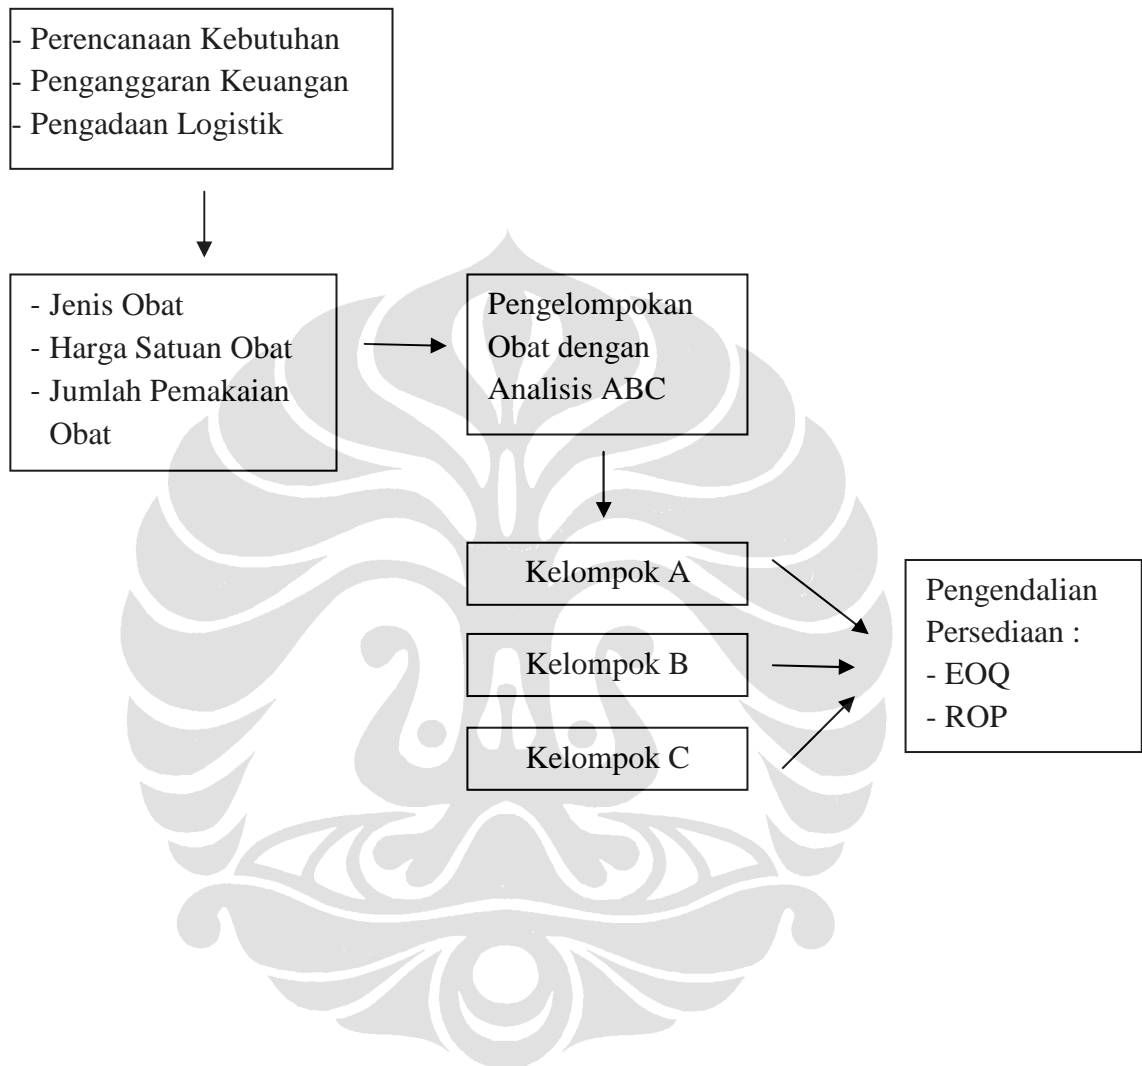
- Perencanaan Kebutuhan
- Penganggaran Keuangan
- Pengadaan Logistik

- Jenis Obat
- Harga Satuan Obat
- Jumlah Pemakaian Obat

Pengelompokan Obat dengan Analisis ABC

Kelompok A

Kelompok B

Kelompok C

Pengendalian Persediaan :
- EOQ
- ROP